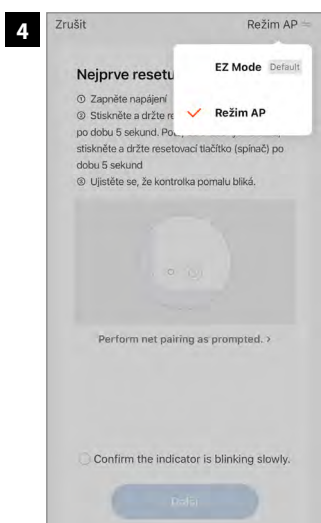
4

Zrušit

Režim AP

EZ Mode Default

✓ Režim AP

Nejprve resetu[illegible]

① Zapněte napájení

② Stiskněte a držte r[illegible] po dobu 5 sekund. Po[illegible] stiskněte a držte resetovací tlačítko (spínač) po dobu 5 sekund

③ Ujistěte se, že kontrolka pomalu bliká.

Perform net pairing as prompted. >

Confirm the indicator is blinking slowly.

Další